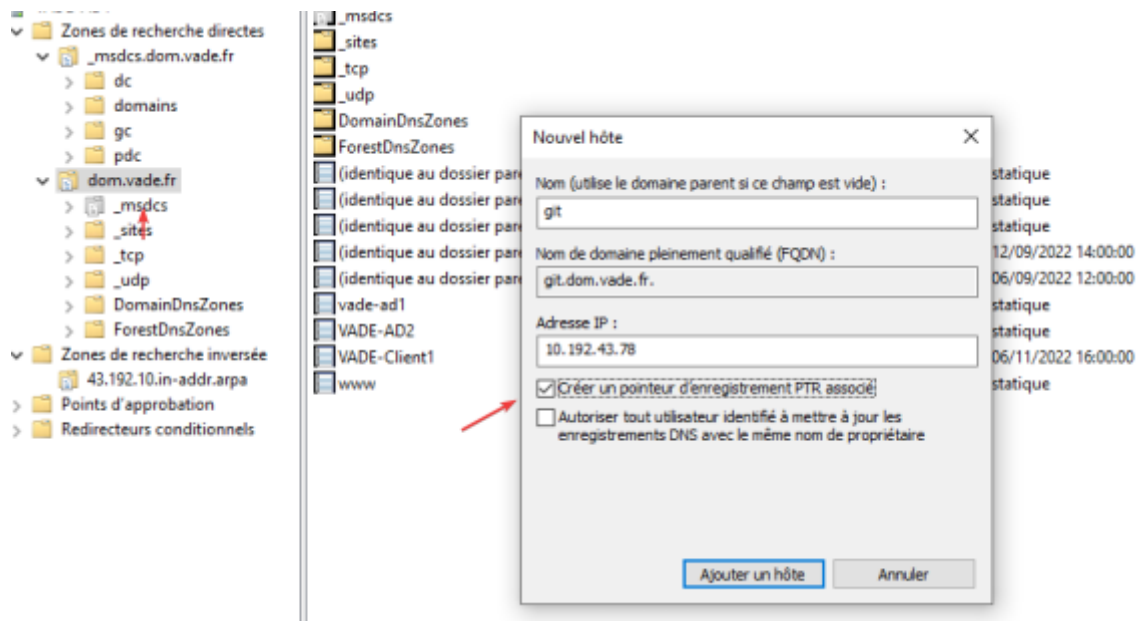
Zones de recherche directes
_msdcs.dom.vade.fr
dc
domains
gc
pdc
dom.vade.fr
_msdcs
_sites
_tcp
_udp
DomainDnsZones
ForestDnsZones
Zones de recherche inversée
43.192.10.in-addr.arpa
Points d'approbation
Redirecteurs conditionnels

_msdcs
_sites
_tcp
_udp
DomainDnsZones
ForestDnsZones
(identique au dossier pare
(identique au dossier pare
(identique au dossier pare
(identique au dossier pare
(identique au dossier pare
vade-ad1
VADE-AD2
VADE-Client1
www

statique
statique
statique
12/09/2022 14:00:00
06/09/2022 12:00:00
statique
statique
06/11/2022 16:00:00
statique

Nouvel hôte
Nom (utilise le domaine parent si ce champ est vide) :
git
Nom de domaine pleinement qualifié (FQDN) :
git.dom.vade.fr.
Adresse IP :
10.192.43.78
Créer un pointeur d'enregistrement PTR associé
Autoriser tout utilisateur identifié à mettre à jour les enregistrements DNS avec le même nom de propriétaire
Ajouter un hôte
Annuler